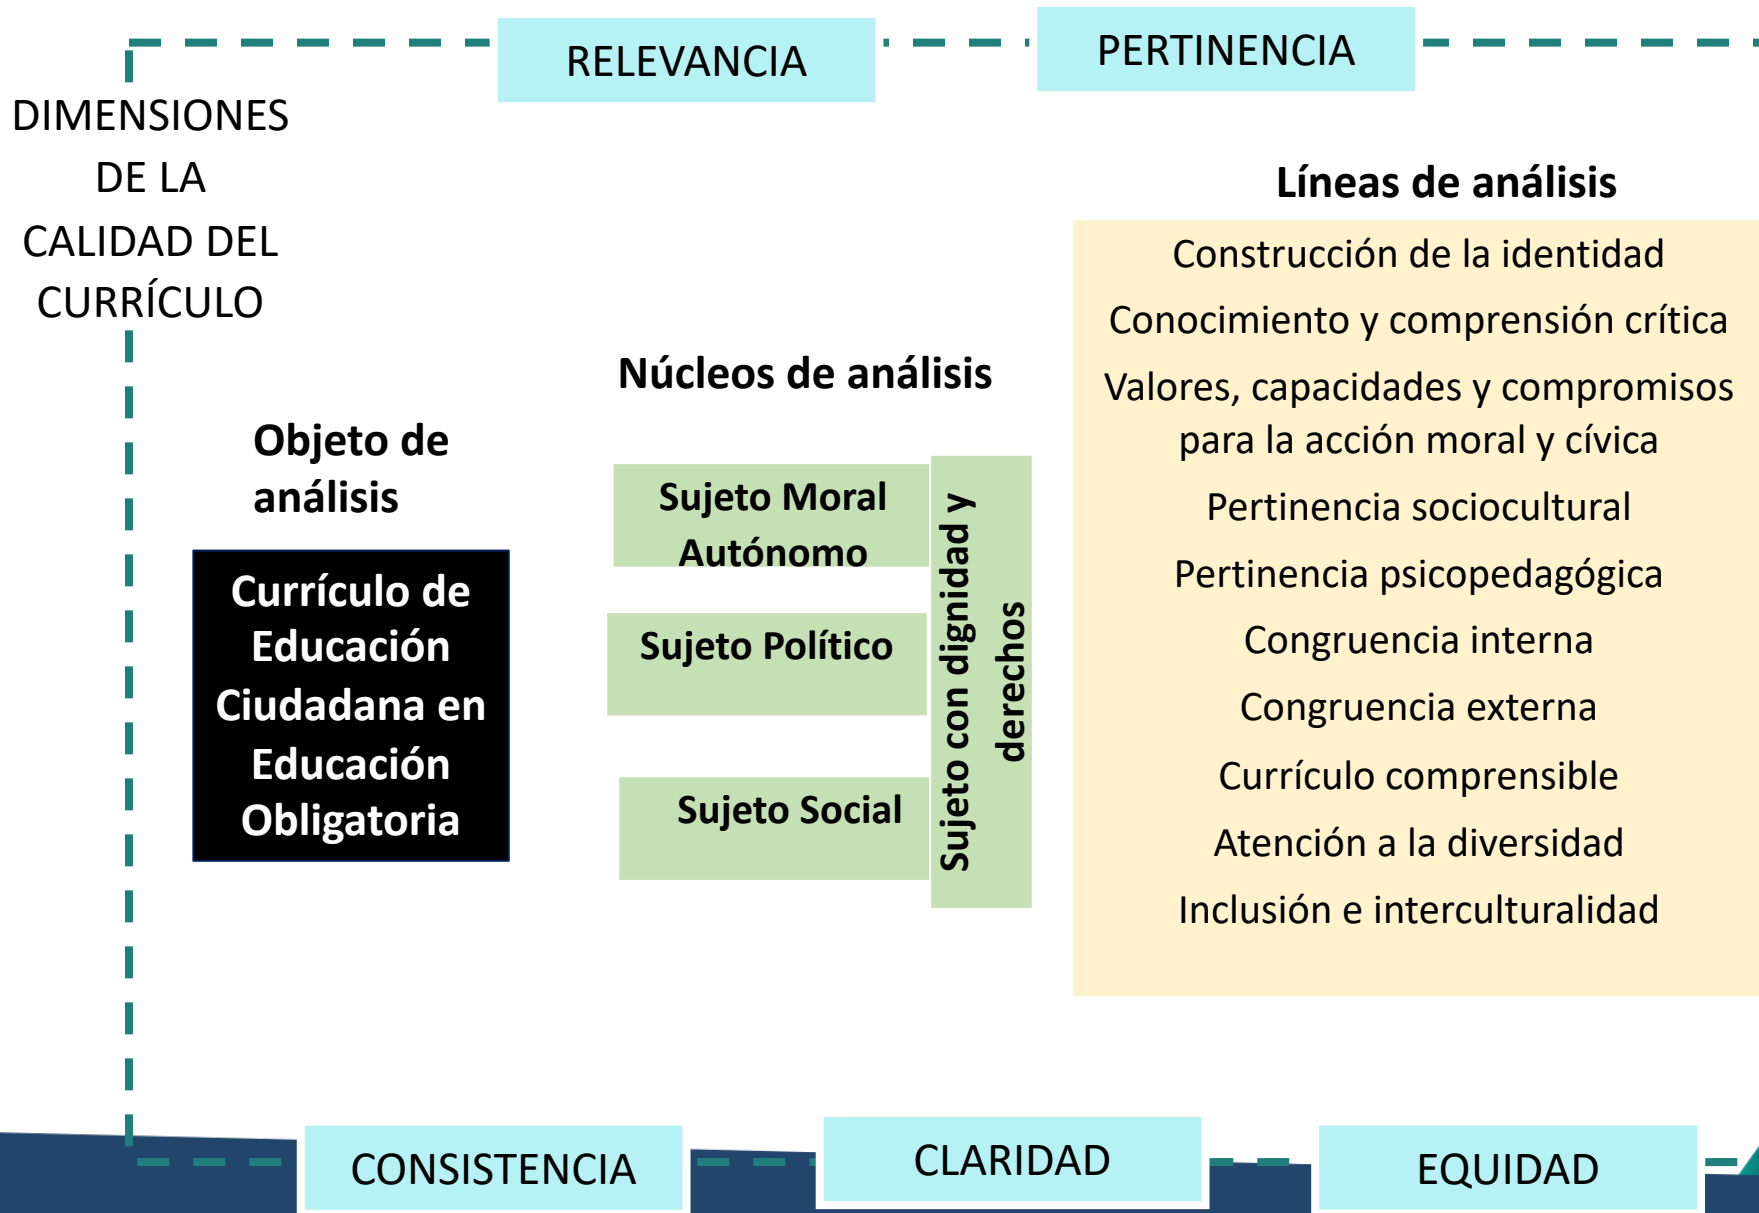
RELEVANCIA

PERTINENCIA

DIMENSIONES DE LA CALIDAD DEL CURRÍCULO

Líneas de análisis

Construcción de la identidad

Conocimiento y comprensión crítica

Valores, capacidades y compromisos para la acción moral y cívica

Pertinencia sociocultural

Pertinencia psicopedagógica

Congruencia interna

Congruencia externa

Currículo comprensible

Atención a la diversidad

Inclusión e interculturalidad

Núcleos de análisis

Objeto de análisis

Currículo de Educación Ciudadana en Educación Obligatoria

Sujeto Moral Autónomo

Sujeto Político

Sujeto Social

Sujeto con dignidad y derechos

CONSISTENCIA

CLARIDAD

EQUIDAD